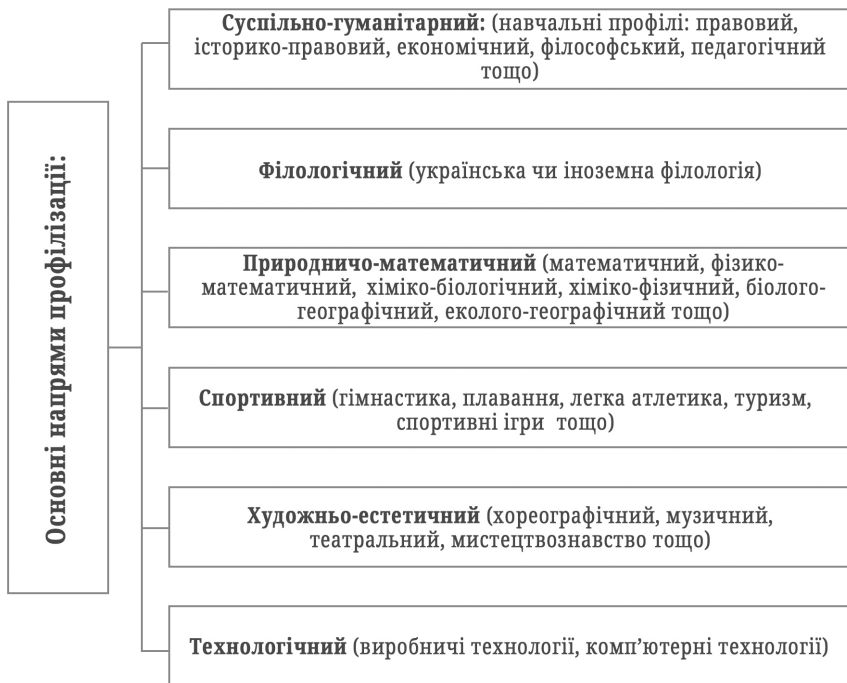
Основні напрями профілізації:

Суспільно-гуманітарний: (навчальні профілі: правовий, історико-правовий, економічний, філософський, педагогічний тощо)

Філологічний (українська чи іноземна філологія)

Природничо-математичний (математичний, фізико-математичний, хіміко-біологічний, хіміко-фізичний, біолого-географічний, еколого-географічний тощо)

Спортивний (гімнастика, плавання, легка атлетика, туризм, спортивні ігри тощо)

Художньо-естетичний (хореографічний, музичний, театральний, мистецтвознавство тощо)

Технологічний (виробничі технології, комп'ютерні технології)